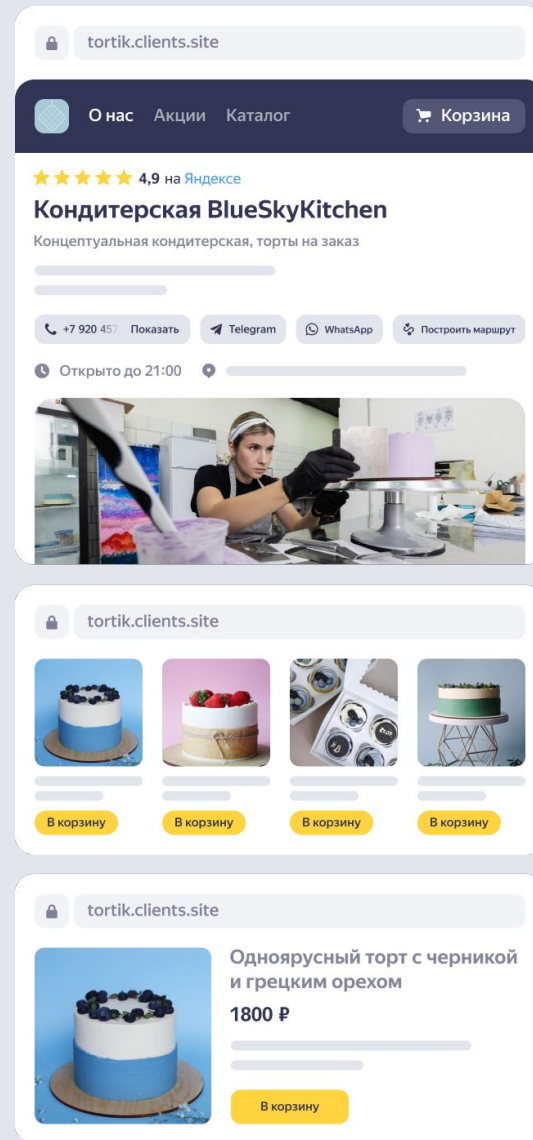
tortik.clients.site

О нас Акции Каталог

Корзина

4,9 на Яндексе

Кондитерская BlueSkyKitchen

Концептуальная кондитерская, торты на заказ

+7 920 457 Показать

Telegram

WhatsApp

Построить маршрут

Открыто до 21:00

tortik.clients.site

В корзину

В корзину

В корзину

В корзину

tortik.clients.site

Одноярусный торт с черникой и грецким орехом

1800 ₽

В корзину